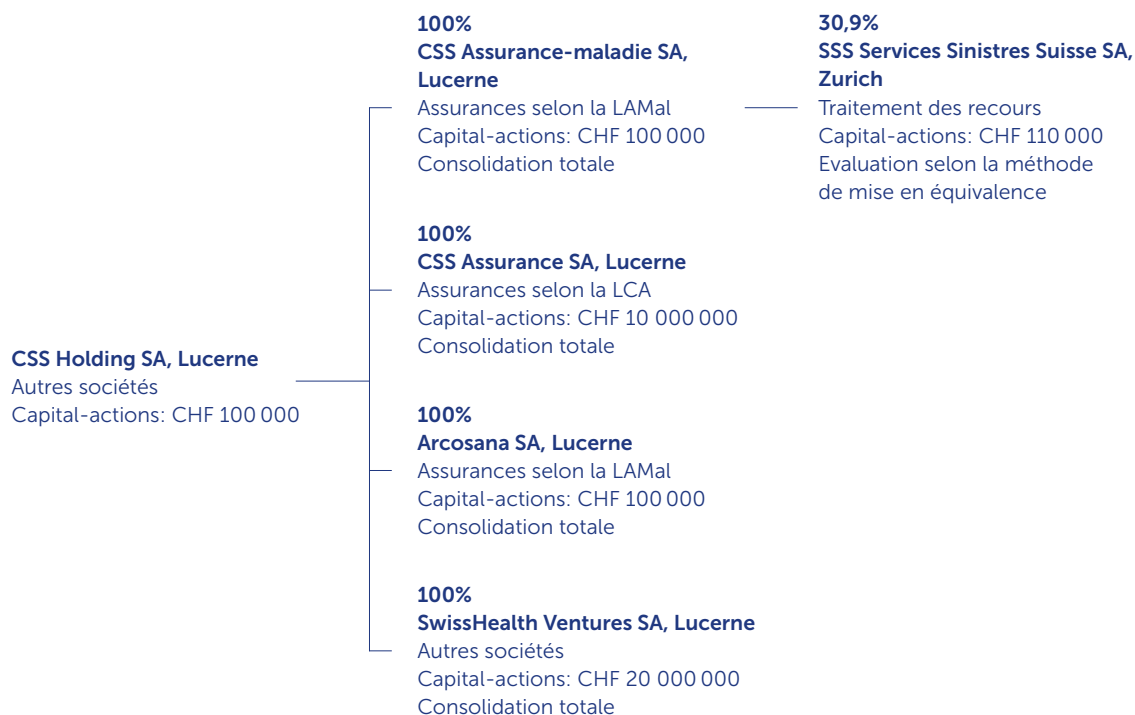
CSS Holding SA, Lucerne
Autres sociétés
Capital-actions: CHF 100 000

100%
CSS Assurance-maladie SA, Lucerne
Assurances selon la LAMal
Capital-actions: CHF 100 000
Consolidation totale

30,9%
SSS Services Sinistres Suisse SA, Zurich
Traitement des recours
Capital-actions: CHF 110 000
Evaluation selon la méthode de mise en équivalence

100%
CSS Assurance SA, Lucerne
Assurances selon la LCA
Capital-actions: CHF 10 000 000
Consolidation totale

100%
Arcosana SA, Lucerne
Assurances selon la LAMal
Capital-actions: CHF 100 000
Consolidation totale

100%
SwissHealth Ventures SA, Lucerne
Autres sociétés
Capital-actions: CHF 20 000 000
Consolidation totale